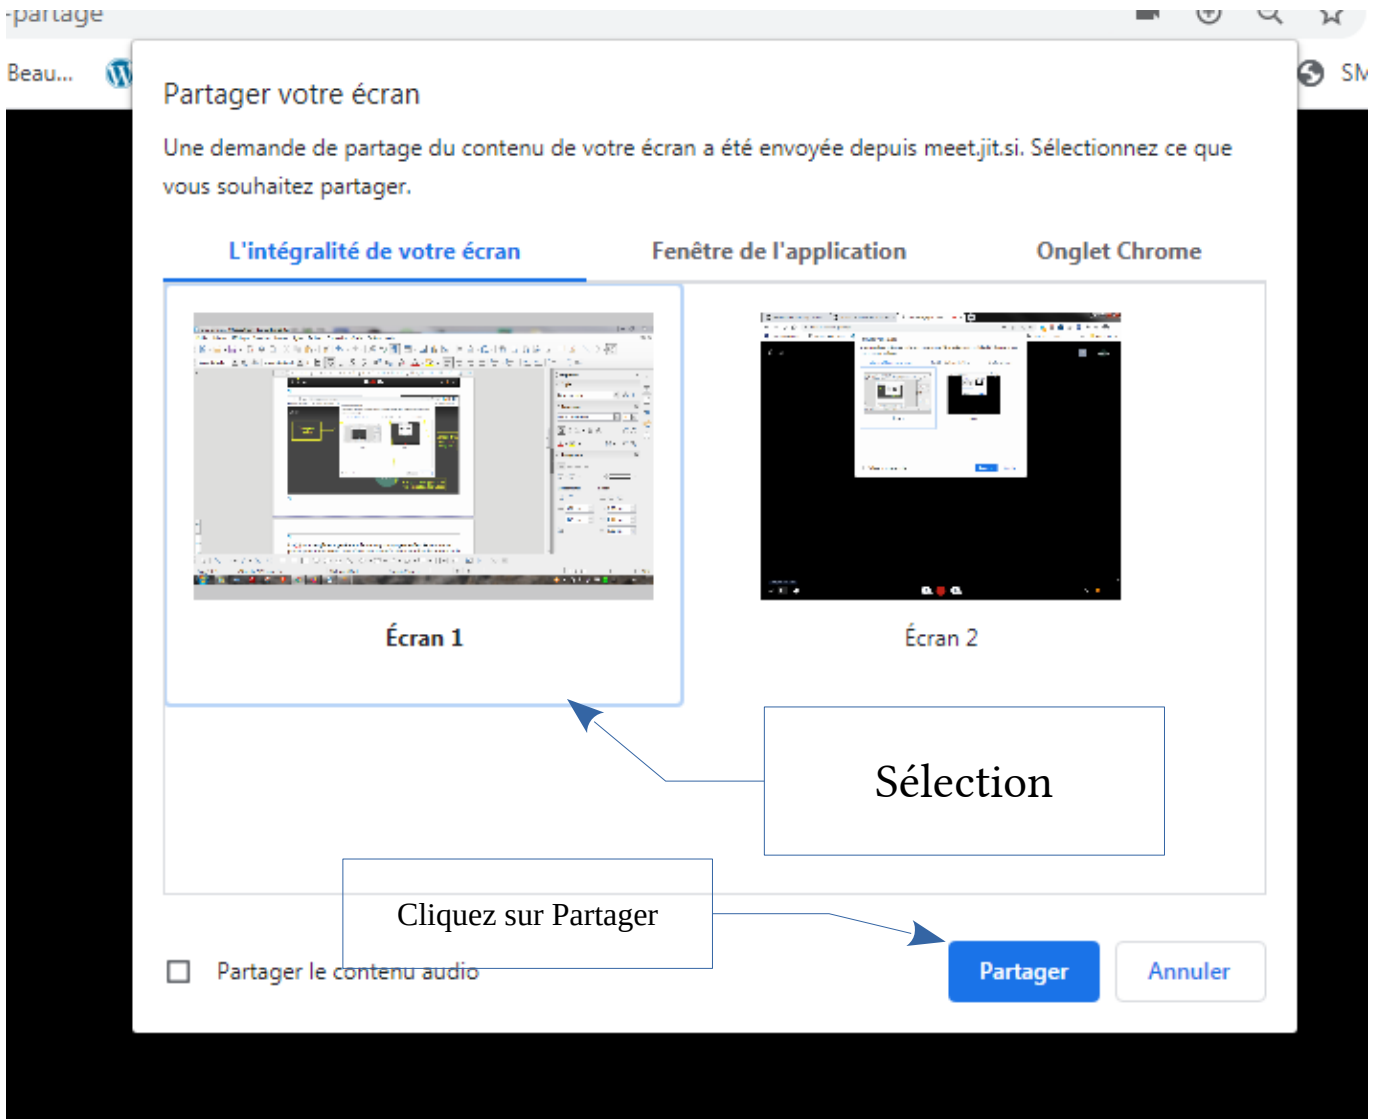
-partage

Beau...

SM

Partager votre écran

Une demande de partage du contenu de votre écran a été envoyée depuis meet.jit.si. Sélectionnez ce que vous souhaitez partager.

L'intégralité de votre écran

Fenêtre de l'application

Onglet Chrome

Écran 1

Écran 2

Sélection

Cliquez sur Partager

Partager le contenu audio

Partager

Annuler